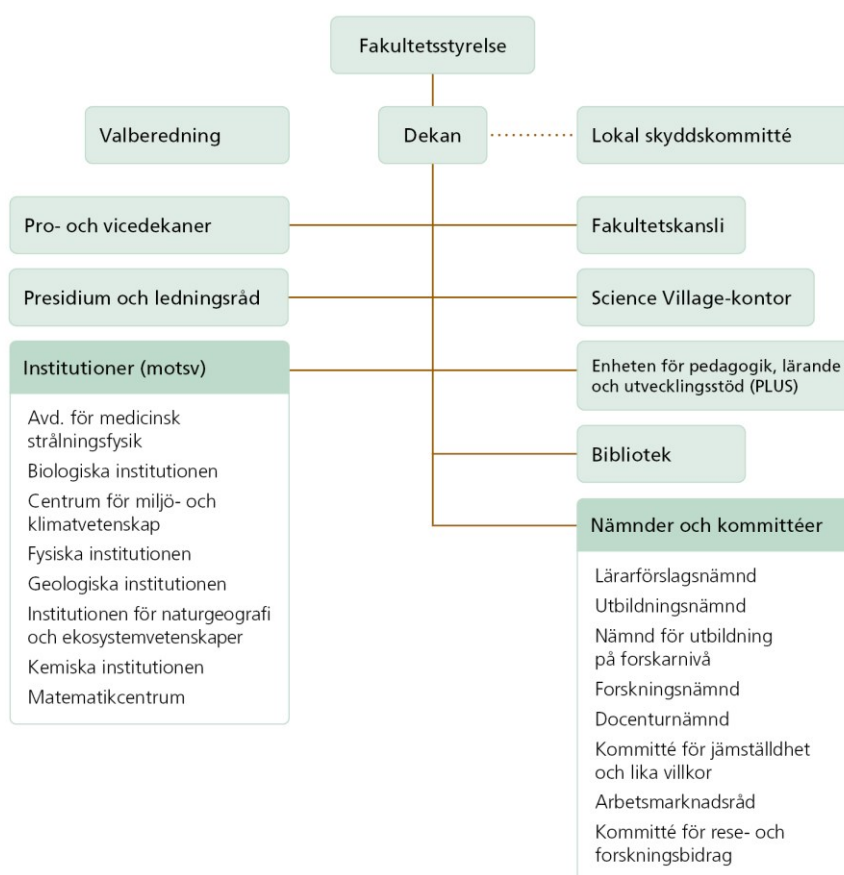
Fakultetsstyrelse

Valberedning

Dekan

Lokal skyddskommitté

Pro- och vicedekaner

Fakultetskansli

Presidium och ledningsråd

Science Village-kontor

Institutioner (motsv)

Avd. för medicinsk strålningsfysik

Biologiska institutionen

Centrum för miljö- och klimatvetenskap

Fysiska institutionen

Geologiska institutionen

Institutionen för naturgeografi och ekosystemvetenskaper

Kemiska institutionen

Matematikcentrum

Enheten för pedagogik, lärande och utvecklingsstöd (PLUS)

Bibliotek

Nämnder och kommittéer

Lärarförslagsnämnd

Utbildningsnämnd

Nämnd för utbildning på forskarnivå

Forskningsnämnd

Docenturnämnd

Kommitté för jämställdhet och lika villkor

Arbetsmarknadsråd

Kommitté för rese- och forskningsbidrag